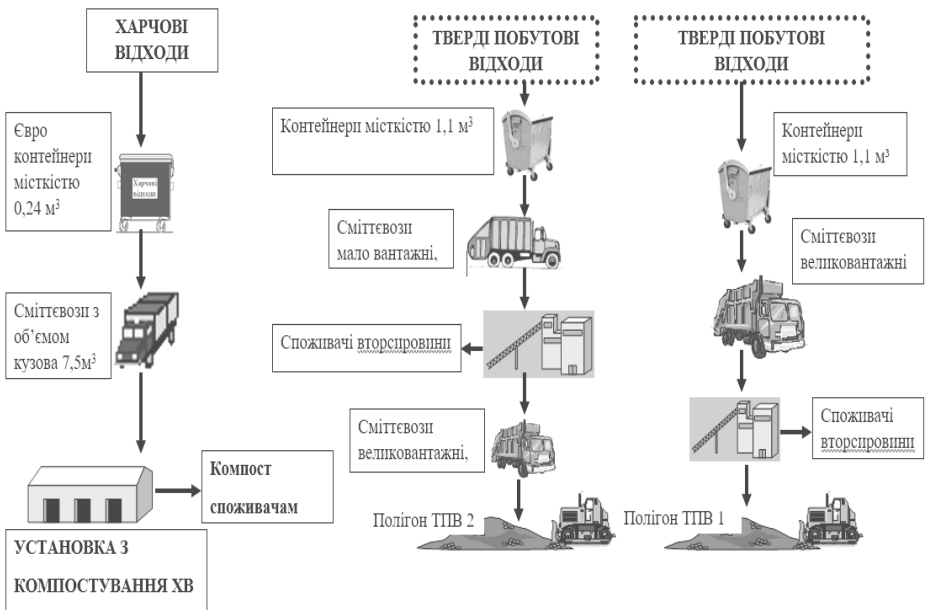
ХАРЧОВІ ВІДХОДИ

Євро контейнери місткістю 0,24 м$^3$

Харчові відходи

Сміттєвози з об'ємом кузова 7,5м$^3$

Компост споживачам

УСТАНОВКА З КОМПОСТУВАННЯ ХВ

ТВЕРДІ ПОБУТОВІ ВІДХОДИ

Контейнери місткістю 1,1 м$^3$

Сміттєвози мало вантажні,

Споживачі вторсировини

Сміттєвози великовантажні,

Полігон ТПВ 2

ТВЕРДІ ПОБУТОВІ ВІДХОДИ

Контейнери місткістю 1,1 м$^3$

Сміттєвози великовантажні

Споживачі вторсировини

Полігон ТПВ 1